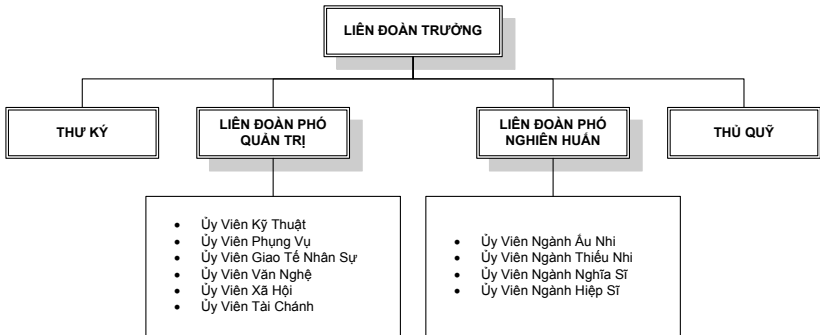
LIÊN ĐOÀN TRƯỞNG

THƯ KÝ

LIÊN ĐOÀN PHÓ QUẢN TRỊ

LIÊN ĐOÀN PHÓ NGHIÊN HUẤN

THỦ QUỸ

- Ủy Viên Kỹ Thuật
- Ủy Viên Phụng Vụ
- Ủy Viên Giao Tế Nhân Sự
- Ủy Viên Văn Nghệ
- Ủy Viên Xã Hội
- Ủy Viên Tài Chánh

- Ủy Viên Ngành Ấu Nhi
- Ủy Viên Ngành Thiếu Nhi
- Ủy Viên Ngành Nghĩa Sĩ
- Ủy Viên Ngành Hiệp Sĩ